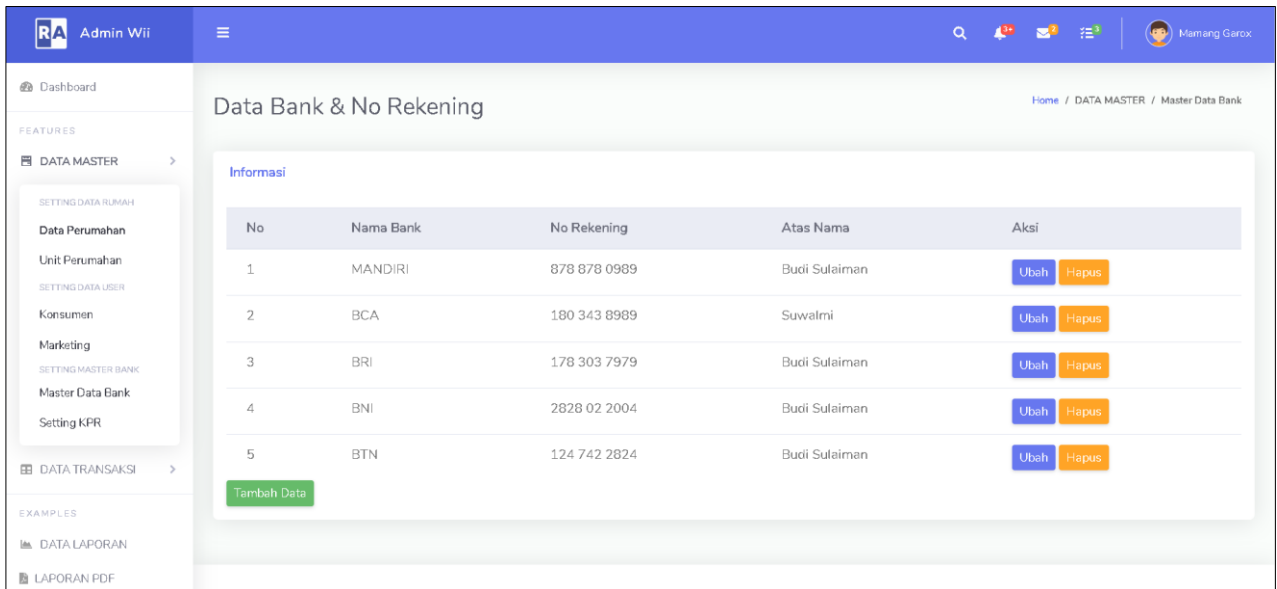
RA Admin Wii

3+ 2 3 Mamang Garox

Dashboard

FEATURES

DATA MASTER

SETTING DATA RUMAH

Data Perumahan

Unit Perumahan

SETTING DATA USER

Konsumen

Marketing

SETTING MASTER BANK

Master Data Bank

Setting KPR

DATA TRANSAKSI

EXAMPLES

DATA LAPORAN

LAPORAN PDF

Data Bank & No Rekening

Home / DATA MASTER / Master Data Bank

Informasi

| No | Nama Bank | No Rekening | Atas Nama | Aksi |
|---|---|---|---|---|
| 1 | MANDIRI | 878 878 0989 | Budi Sulaiman | Ubah Hapus |
| 2 | BCA | 180 343 8989 | Suwalmi | Ubah Hapus |
| 3 | BRI | 178 303 7979 | Budi Sulaiman | Ubah Hapus |
| 4 | BNI | 2828 02 2004 | Budi Sulaiman | Ubah Hapus |
| 5 | BTN | 124 742 2824 | Budi Sulaiman | Ubah Hapus |

Tambah Data